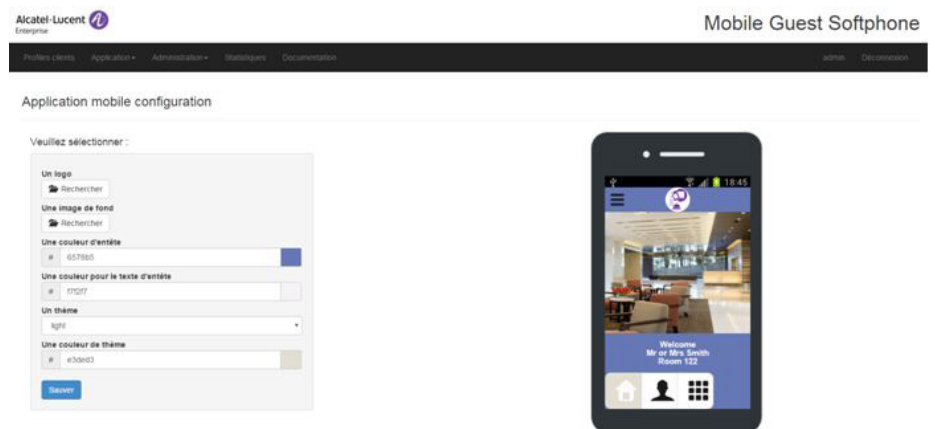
Alcatel·Lucent
Enterprise

Mobile Guest Softphone

Profiles clients Application▾ Administration▾ Statistiques Documentation admin Déconnexion

Application mobile configuration

Veuillez sélectionner :

Un logo
Rechercher
Une image de fond
Rechercher
Une couleur d'entête
# 6579b5
Une couleur pour le texte d'entête
# f7f2f7
Un thème
light
Une couleur de thème
# e3ded3
Sauver

18:45

Welcome
Mr or Mrs Smith
Room 122